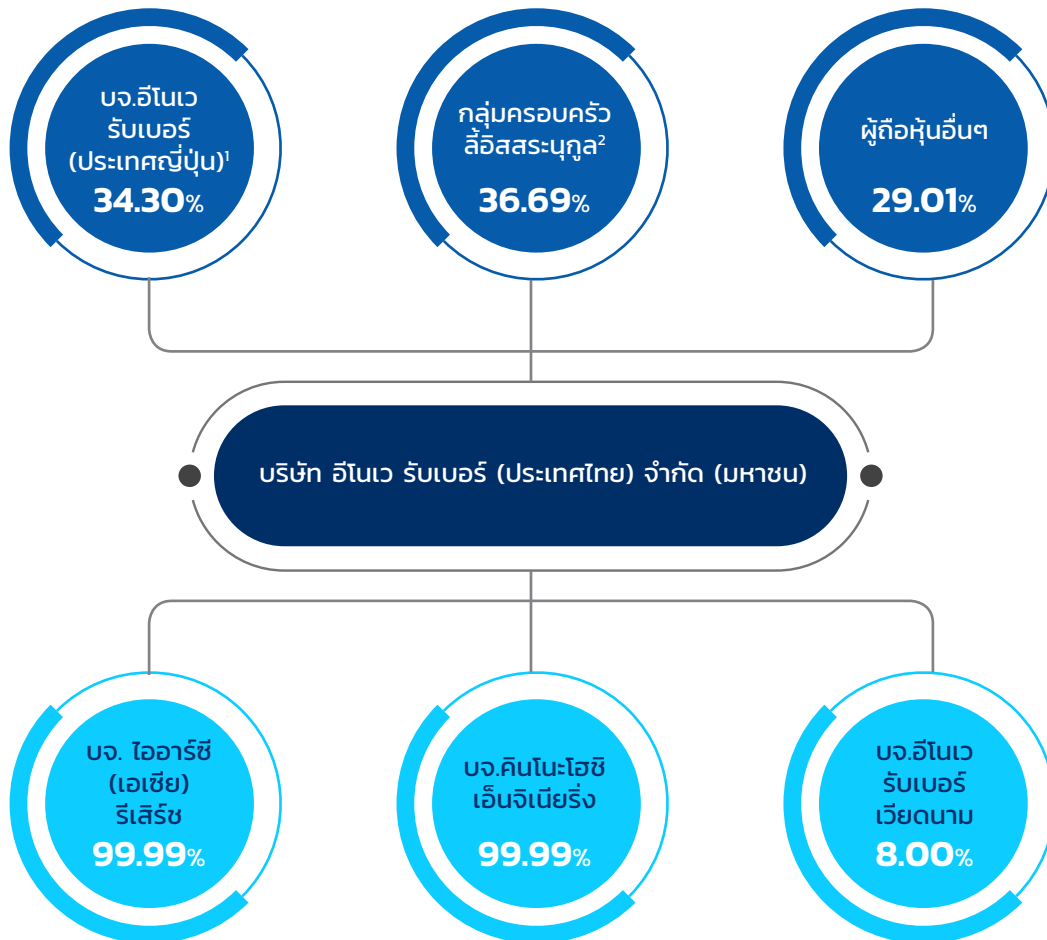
บจ.อีโนเว รับเบอร์ (ประเทศญี่ปุ่น)$^1$
34.30%

กลุ่มครอบครัว ลี้อิสสระนุกูล$^2$
36.69%

ผู้ถือหุ้นอื่นๆ
29.01%

บริษัท อีโนเว รับเบอร์ (ประเทศไทย) จำกัด (มหาชน)

บจ. ไออาร์ซี (เอเชีย) รีเสิร์ช
99.99%

บจ.คินโนะโฮชิ เอ็นจิเนียริ่ง
99.99%

บจ.อีโนเว รับเบอร์ เวียดนาม
8.00%